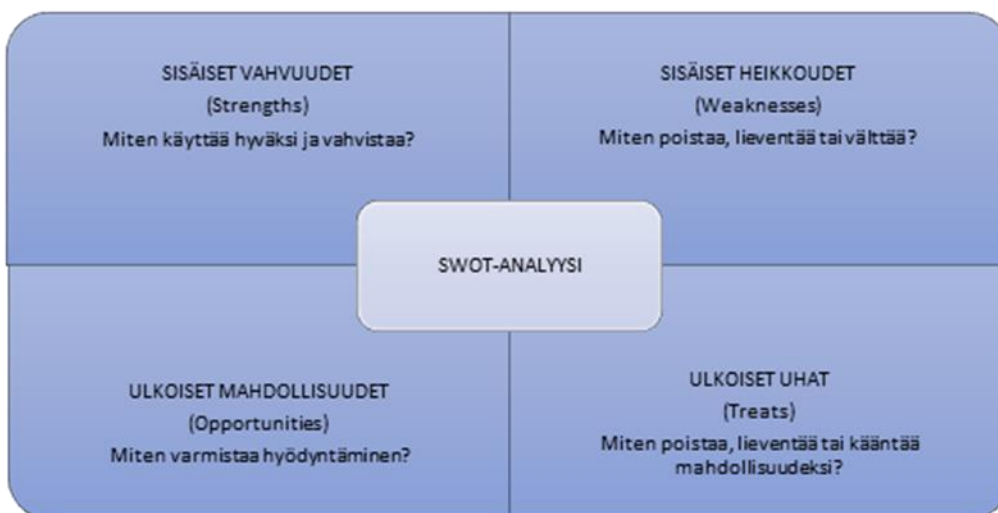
SISÄISET VAHVUUDET
(Strengths)
Miten käyttää hyväksi ja vahvistaa?

SISÄISET HEIKKOUDET
(Weaknesses)
Miten poistaa, lieventää tai välttää?

SWOT-ANALYYSI

ULKOISET MAHDOLLISUUDET
(Opportunities)
Miten varmistaa hyödyntäminen?

ULKOISET UHAT
(Treats)
Miten poistaa, lieventää tai kääntää mahdollisuudeksi?